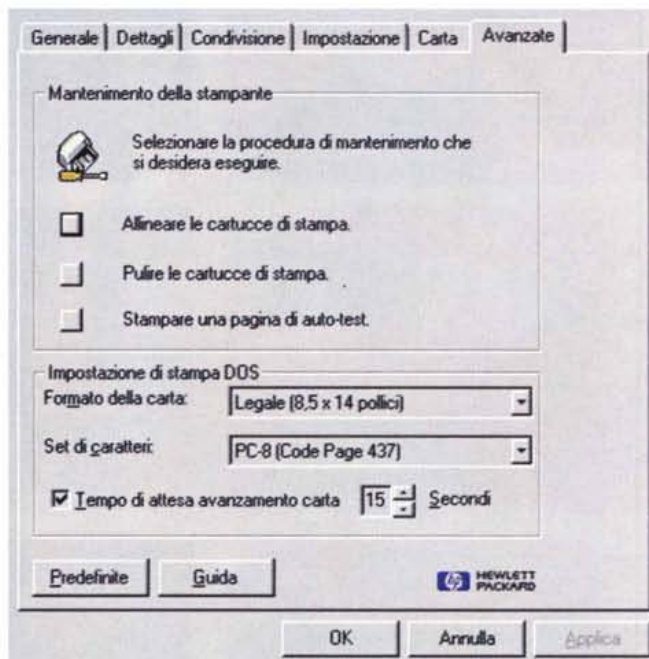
Generale | Dettagli | Condivisione | Impostazione | Carta | Avanzate

Mantenimento della stampante

Selezionare la procedura di mantenimento che si desidera eseguire.

Allineare le cartucce di stampa.

Pulire le cartucce di stampa.

Stampare una pagina di auto-test.

Impostazione di stampa DOS

Formato della carta: Legale (8,5 x 14 pollici)

Set di caratteri: PC-8 (Code Page 437)

Tempo di attesa avanzamento carta 15 Secondi

Predefinite Guida

hp HEWLETT PACKARD

OK Annulla Applica